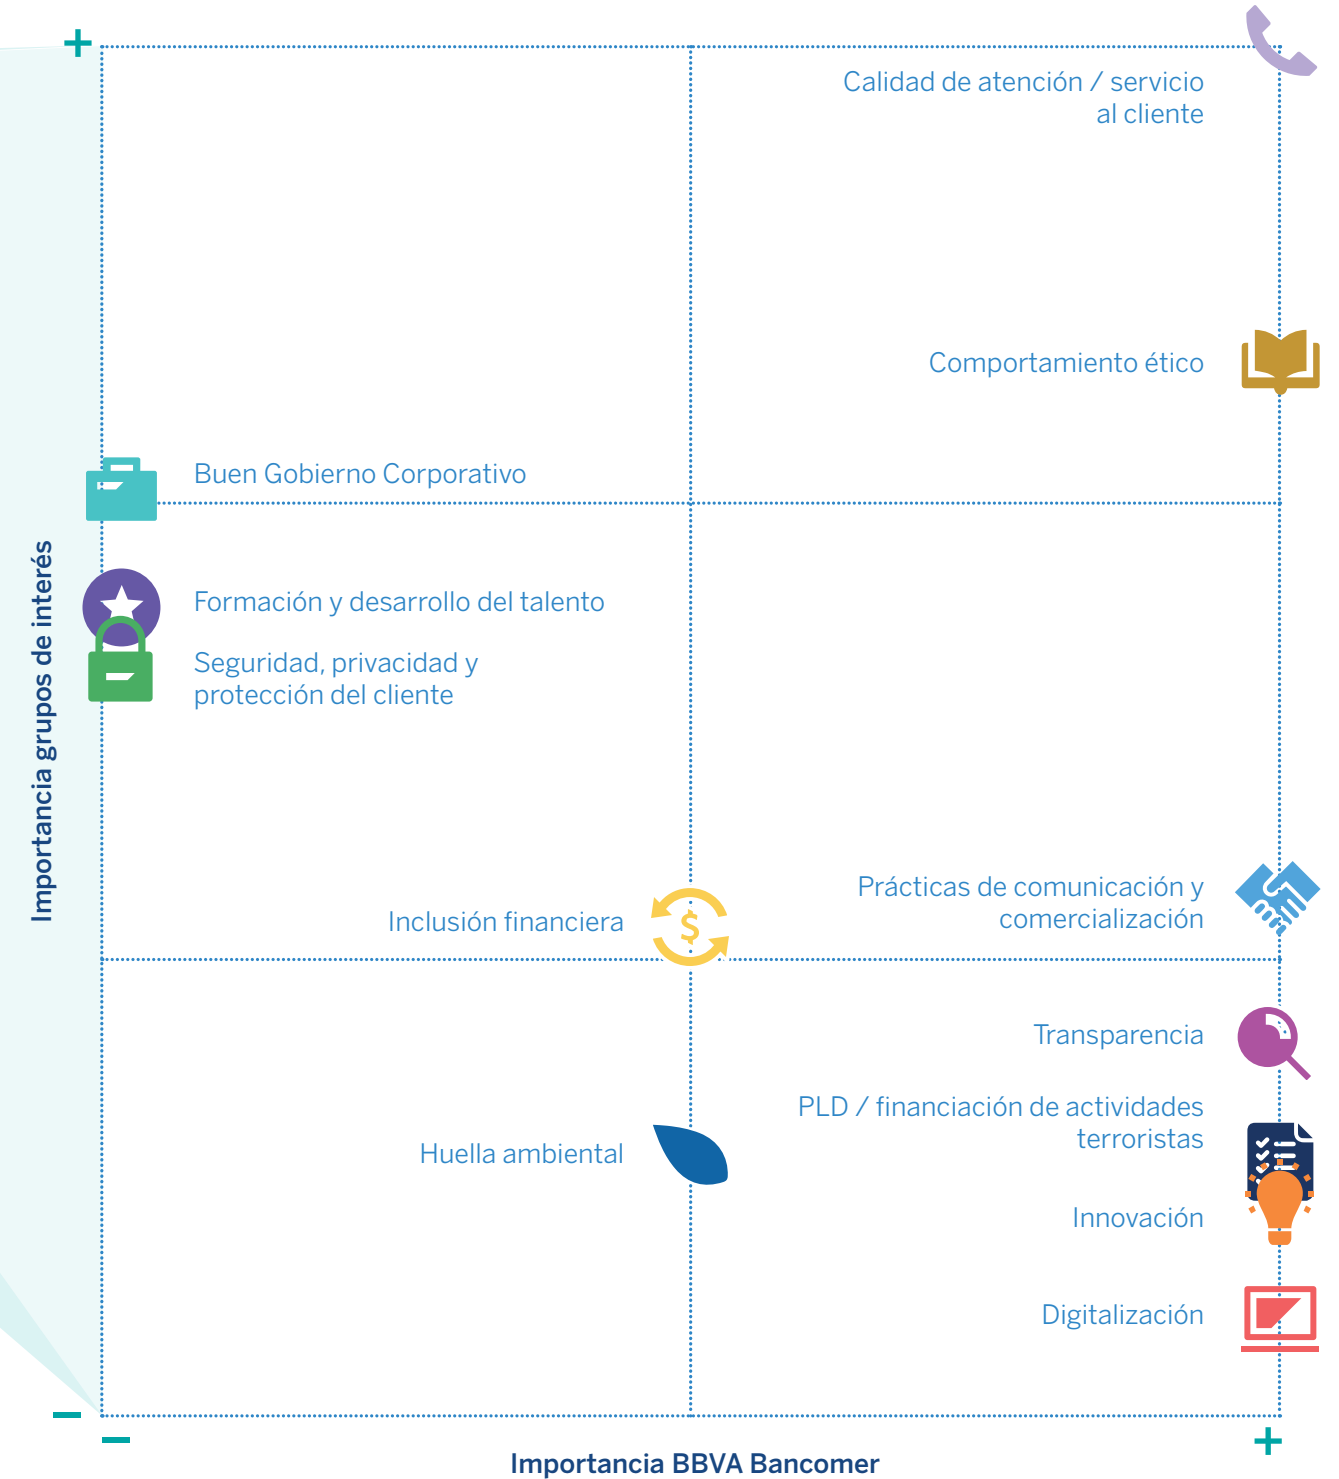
+

Importancia grupos de interés

Calidad de atención / servicio al cliente

Comportamiento ético

Buen Gobierno Corporativo

Formación y desarrollo del talento

Seguridad, privacidad y protección del cliente

Prácticas de comunicación y comercialización

Inclusión financiera

$

Transparencia

PLD / financiación de actividades terroristas

Huella ambiental

Innovación

Digitalización

−

−

Importancia BBVA Bancomer

+